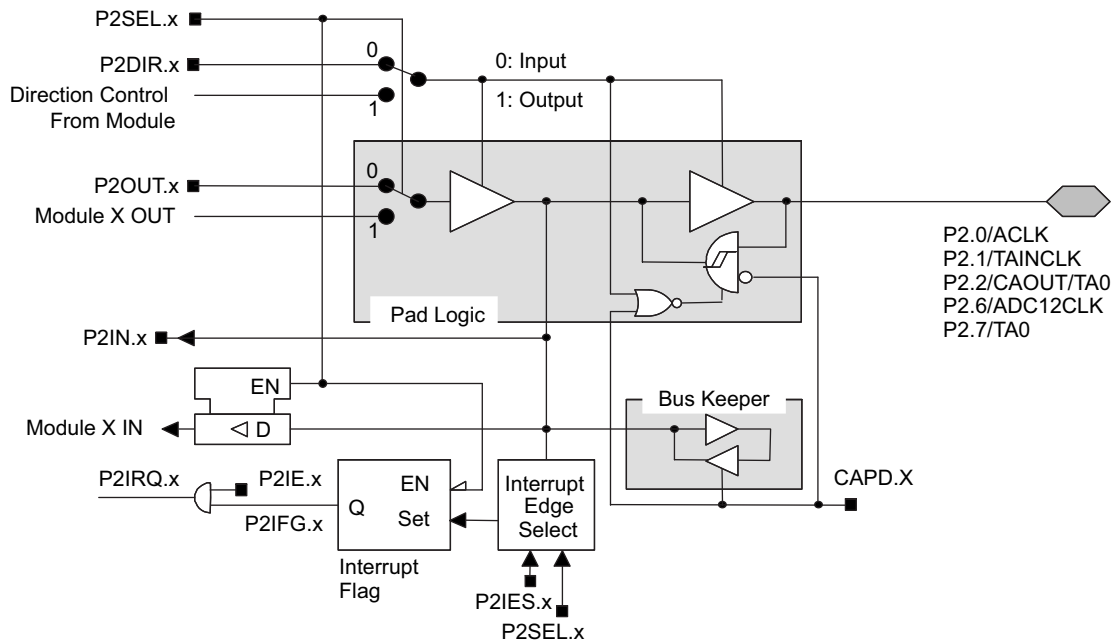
P2SEL.x
P2DIR.x
0
0: Input
Direction Control From Module
1
1: Output
P2OUT.x
0
Module X OUT
1
P2.0/ACLK
P2.1/TAINCLK
P2.2/CAOUT/TA0
P2.6/ADC12CLK
P2.7/TA0
Pad Logic
P2IN.x
EN
Bus Keeper
Module X IN
D
P2IRQ.x
P2IE.x
EN
Interrupt Edge Select
CAPD.X
P2IFG.x
Q
Set
Interrupt Flag
P2IES.x
P2SEL.x